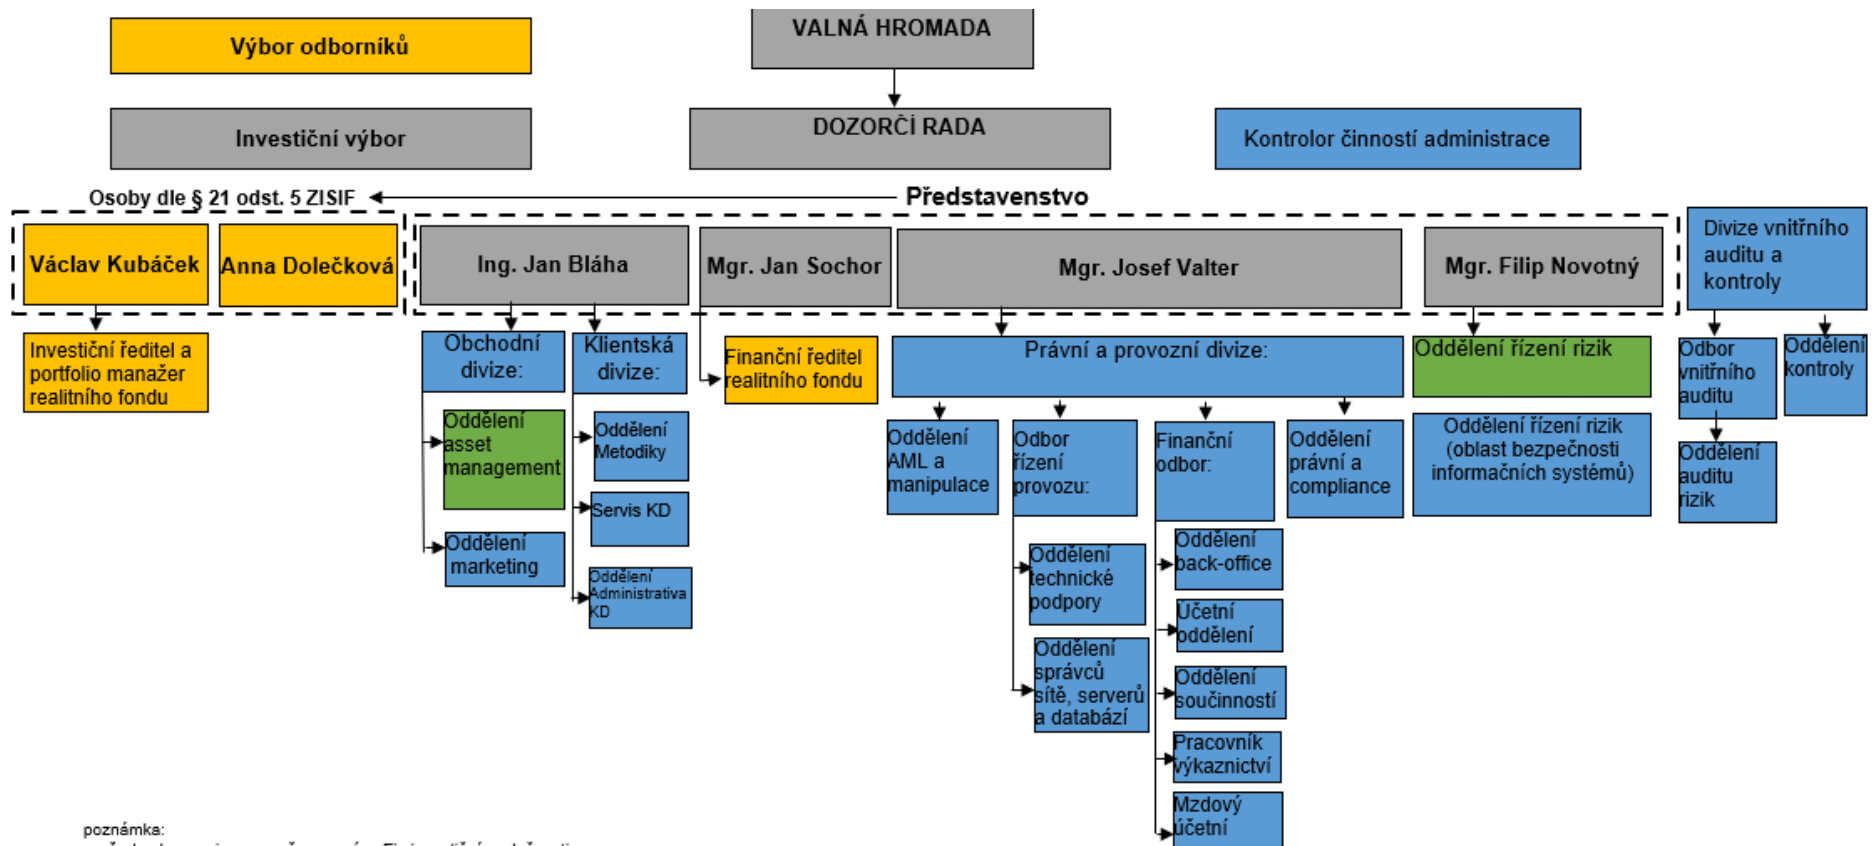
Výbor odborníků

VALNÁ HROMADA

Investiční výbor

DOZORČÍ RADA

Kontrolor činností administrace

Osoby dle § 21 odst. 5 ZISIF

Představenstvo

Václav Kubáček

Anna Dolečková

Ing. Jan Bláha

Mgr. Jan Sochor

Mgr. Josef Valter

Mgr. Filip Novotný

Divize vnitřního auditu a kontroly

Investiční ředitel a portfolio manažer realitního fondu

Obchodní divize:

Klientská divize:

Finanční ředitel realitního fondu

Právní a provozní divize:

Oddělení řízení rizik

Odbor vnitřního auditu

Oddělení kontroly

Oddělení asset management

Oddělení Metodiky

Oddělení AML a manipulace

Odbor řízení provozu:

Finanční odbor:

Oddělení právní a compliance

Oddělení řízení rizik (oblast bezpečnosti informačních systémů)

Oddělení auditu rizik

Servis KD

Oddělení marketing

Oddělení Administrativa KD

Oddělení technické podpory

Oddělení back-office

Účetní oddělení

Oddělení správců sítě, serverů a databází

Oddělení součinností

Pracovník výkaznictví

Mzdový účetní

poznámka:

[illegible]